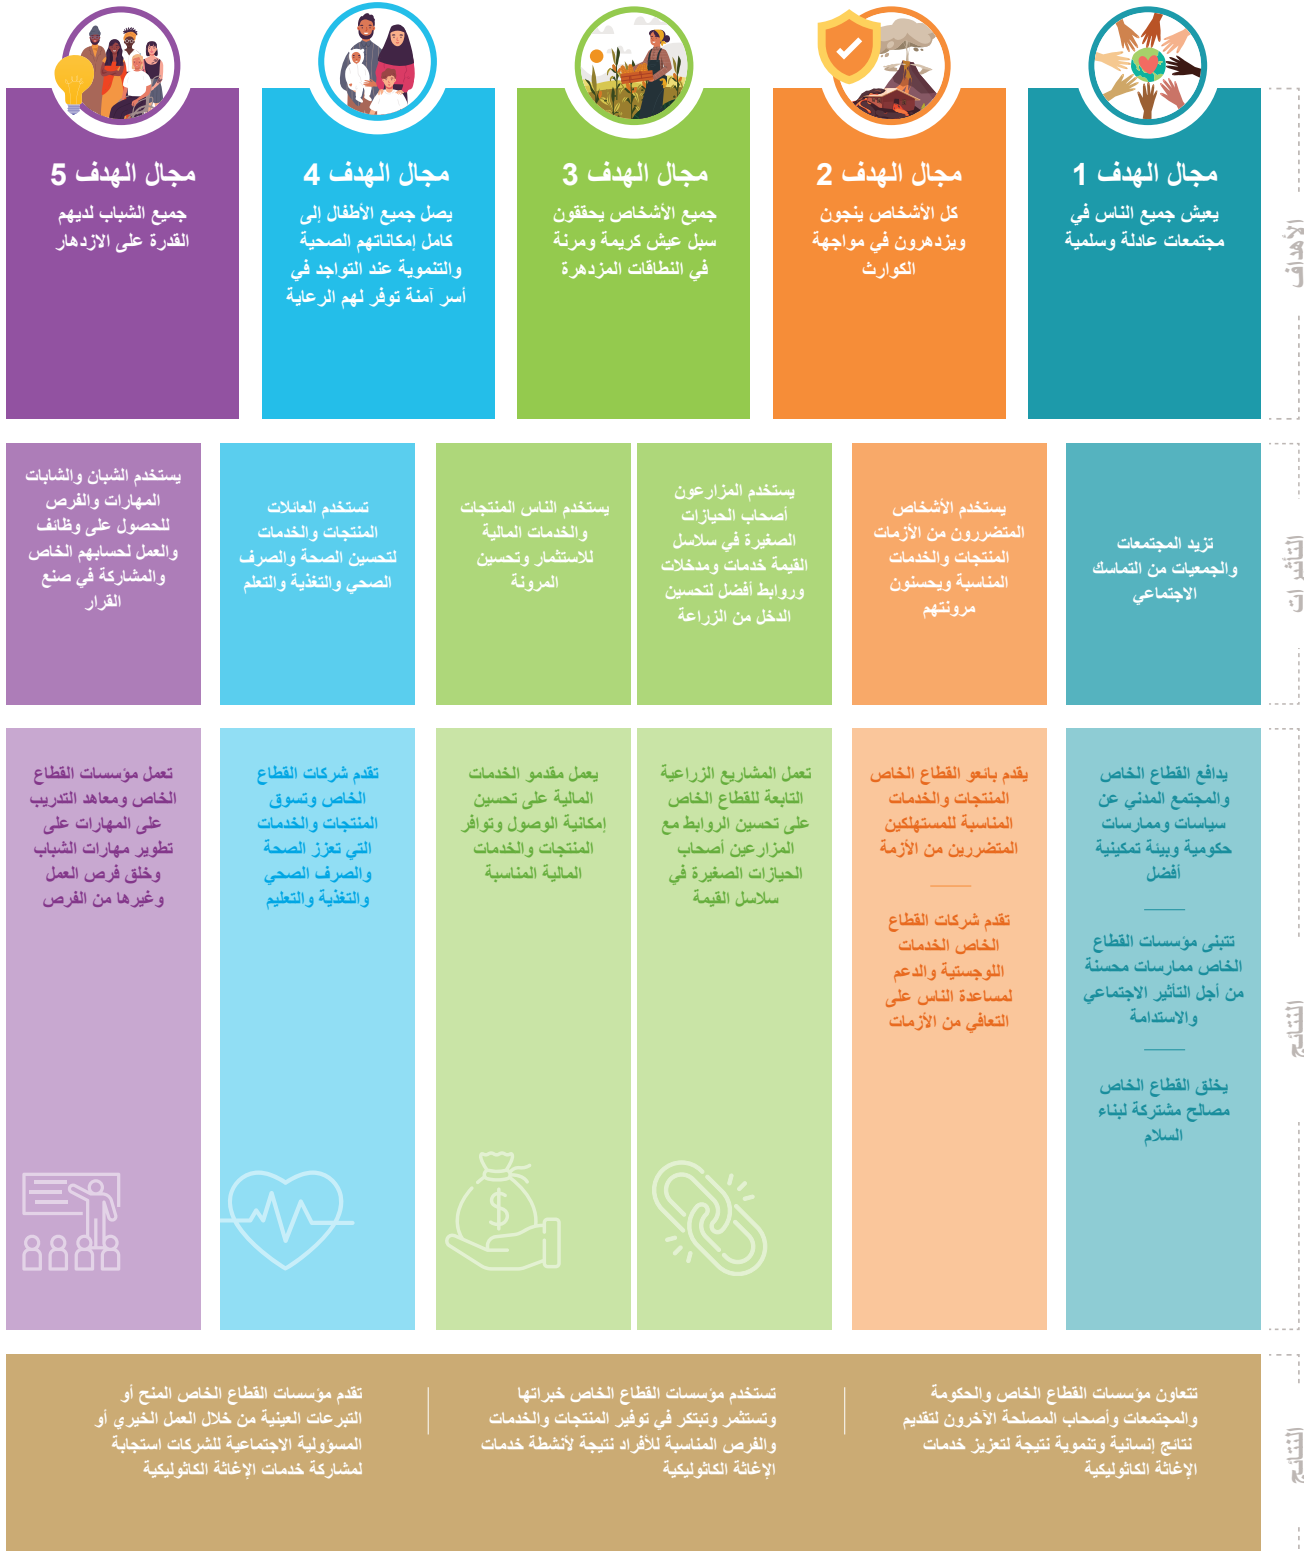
الأهداف

مجال الهدف 1
يعيش جميع الناس في مجتمعات عادلة وسلمية

مجال الهدف 2
كل الأشخاص ينجون ويزدهرون في مواجهة الكوارث

مجال الهدف 3
جميع الأشخاص يحققون سبل عيش كريمة ومرنة في النطاقات المزدهرة

مجال الهدف 4
يصل جميع الأطفال إلى كامل إمكاناتهم الصحية والتنموية عند التواجد في أسر آمنة توفر لهم الرعاية

مجال الهدف 5
جميع الشباب لديهم القدرة على الازدهار

التأثيرات

تزيد المجتمعات والجمعيات من التماسك الاجتماعي

يستخدم الأشخاص المتضررون من الأزمات المنتجات والخدمات المناسبة ويحسنون مرونتهم

يستخدم المزارعون أصحاب الحيازات الصغيرة في سلاسل القيمة خدمات ومدخلات وروابط أفضل لتحسين الدخل من الزراعة

يستخدم الناس المنتجات والخدمات المالية للاستثمار وتحسين المرونة

تستخدم العائلات المنتجات والخدمات لتحسين الصحة والصرف الصحي والتغذية والتعلم

يستخدم الشبان والشابات المهارات والفرص للحصول على وظائف والعمل لحسابهم الخاص والمشاركة في صنع القرار

النتائج

يدافع القطاع الخاص والمجتمع المدني عن سياسات وممارسات حكومية وبيئة تمكينية أفضل

تتبنى مؤسسات القطاع الخاص ممارسات محسنة من أجل التأثير الاجتماعي والاستدامة

يخلق القطاع الخاص مصالح مشتركة لبناء السلام

يقدم بائعو القطاع الخاص المنتجات والخدمات المناسبة للمستهلكين المتضررين من الأزمة

تقدم شركات القطاع الخاص الخدمات اللوجستية والدعم لمساعدة الناس على التعافي من الأزمات

تعمل المشاريع الزراعية التابعة للقطاع الخاص على تحسين الروابط مع المزارعين أصحاب الحيازات الصغيرة في سلاسل القيمة

يعمل مقدمو الخدمات المالية على تحسين إمكانية الوصول وتوافر المنتجات والخدمات المالية المناسبة

تقدم شركات القطاع الخاص وتسوق المنتجات والخدمات التي تعزز الصحة والصرف الصحي والتغذية والتعليم

تعمل مؤسسات القطاع الخاص ومعاهد التدريب على المهارات على تطوير مهارات الشباب وخلق فرص العمل وغيرها من الفرص

النتائج

تتعاون مؤسسات القطاع الخاص والحكومة والمجتمعات وأصحاب المصلحة الآخرون لتقديم نتائج إنسانية وتنموية نتيجة لتعزيز خدمات الإغاثة الكاثوليكية

تستخدم مؤسسات القطاع الخاص خبراتها وتستثمر وتبتكر في توفير المنتجات والخدمات والفرص المناسبة للأفراد نتيجة لأنشطة خدمات الإغاثة الكاثوليكية

تقدم مؤسسات القطاع الخاص المنح أو التبرعات العينية من خلال العمل الخيري أو المسؤولية الاجتماعية للشركات استجابة لمشاركة خدمات الإغاثة الكاثوليكية